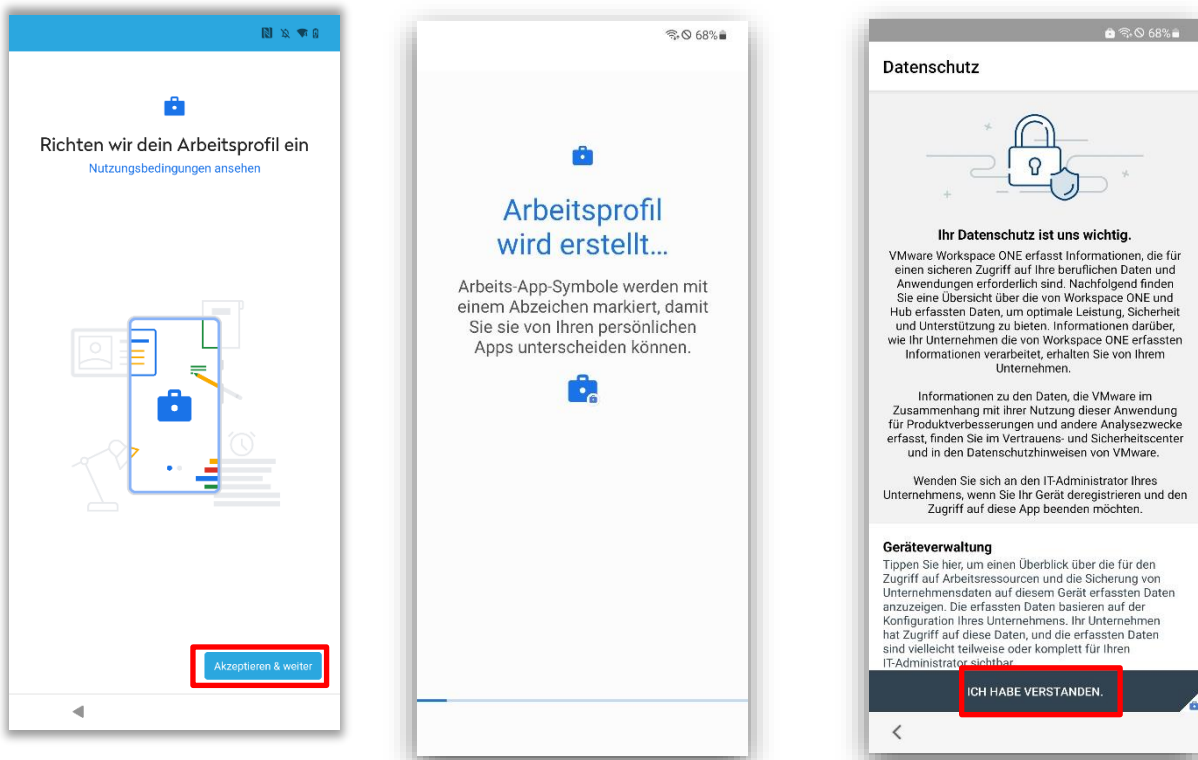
Richten wir dein Arbeitsprofil ein

Nutzungsbedingungen ansehen

Akzeptieren & weiter

68%

Arbeitsprofil wird erstellt...

Arbeits-App-Symbole werden mit einem Abzeichen markiert, damit Sie sie von Ihren persönlichen Apps unterscheiden können.

68%

Datenschutz

Ihr Datenschutz ist uns wichtig.

VMware Workspace ONE erfasst Informationen, die für einen sicheren Zugriff auf Ihre beruflichen Daten und Anwendungen erforderlich sind. Nachfolgend finden Sie eine Übersicht über die von Workspace ONE und Hub erfassten Daten, um optimale Leistung, Sicherheit und Unterstützung zu bieten. Informationen darüber, wie Ihr Unternehmen die von Workspace ONE erfassten Informationen verarbeitet, erhalten Sie von Ihrem Unternehmen.

Informationen zu den Daten, die VMware im Zusammenhang mit ihrer Nutzung dieser Anwendung für Produktverbesserungen und andere Analysezwecke erfasst, finden Sie im Vertrauens- und Sicherheitscenter und in den Datenschutzhinweisen von VMware.

Wenden Sie sich an den IT-Administrator Ihres Unternehmens, wenn Sie Ihr Gerät deregistrieren und den Zugriff auf diese App beenden möchten.

Geräteverwaltung

Tippen Sie hier, um einen Überblick über die für den Zugriff auf Arbeitsressourcen und die Sicherung von Unternehmensdaten auf diesem Gerät erfassten Daten anzuzeigen. Die erfassten Daten basieren auf der Konfiguration Ihres Unternehmens. Ihr Unternehmen hat Zugriff auf diese Daten, und die erfassten Daten sind vielleicht teilweise oder komplett für Ihren IT-Administrator sichtbar.

ICH HABE VERSTANDEN.